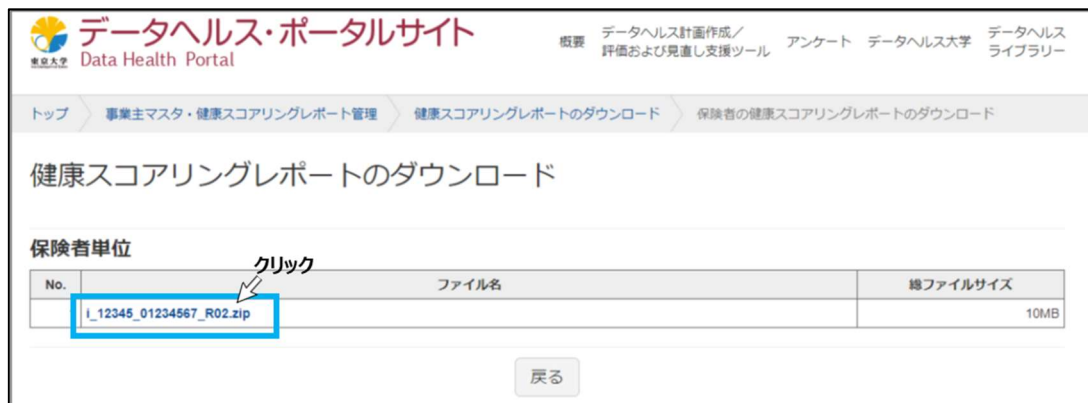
東京大学 データヘルス・ポータルサイト
Data Health Portal

概要　データヘルス計画作成／評価および見直し支援ツール　アンケート　データヘルス大学　データヘルスライブラリー

トップ　事業主マスタ・健康スコアリングレポート管理　健康スコアリングレポートのダウンロード　保険者の健康スコアリングレポートのダウンロード

健康スコアリングレポートのダウンロード

保険者単位

クリック

| No. | ファイル名 | 総ファイルサイズ |
|---|---|---|
| | i_12345_01234567_R02.zip | 10MB |

戻る